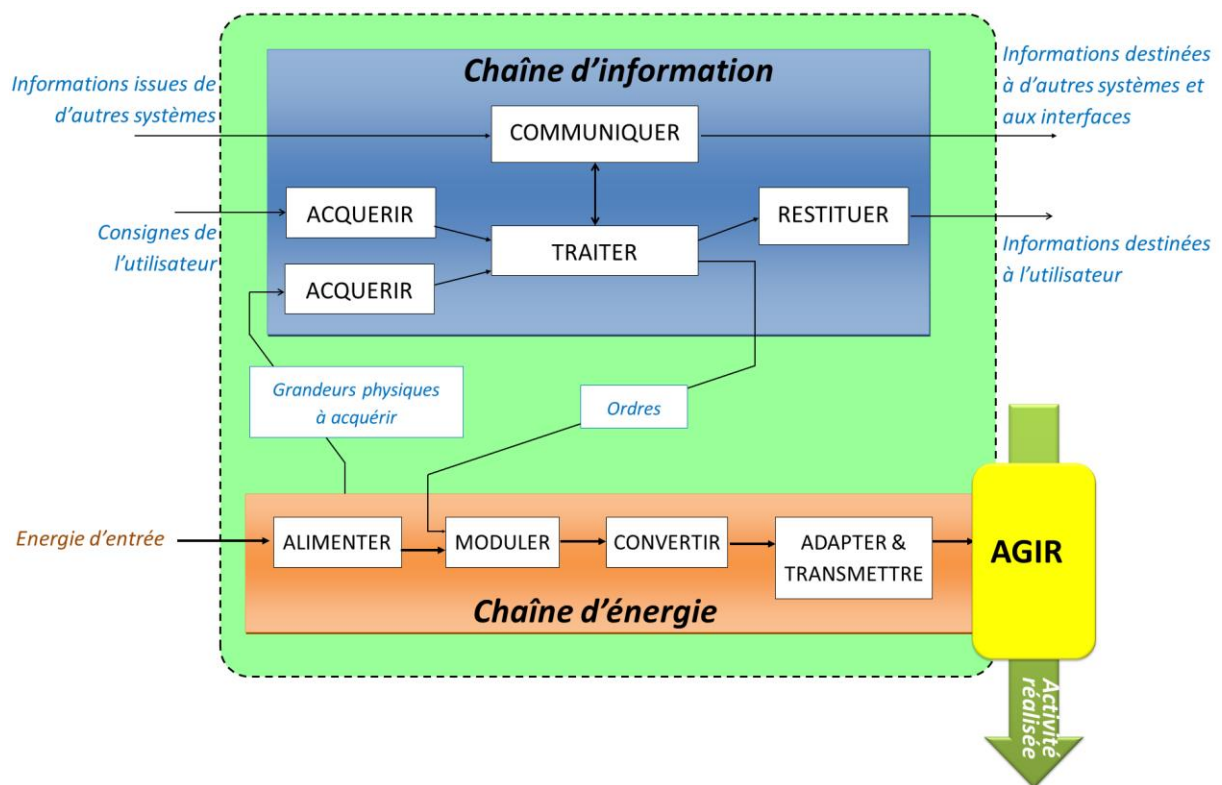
Chaîne d'information

Informations issues de d'autres systèmes

COMMUNIQUER

Informations destinées à d'autres systèmes et aux interfaces

Consignes de l'utilisateur

ACQUERIR

ACQUERIR

TRAITER

RESTITUER

Informations destinées à l'utilisateur

Grandeurs physiques à acquérir

Ordres

Energie d'entrée

ALIMENTER

MODULER

CONVERTIR

ADAPTER & TRANSMETTRE

AGIR

Chaîne d'énergie

Activité réalisée